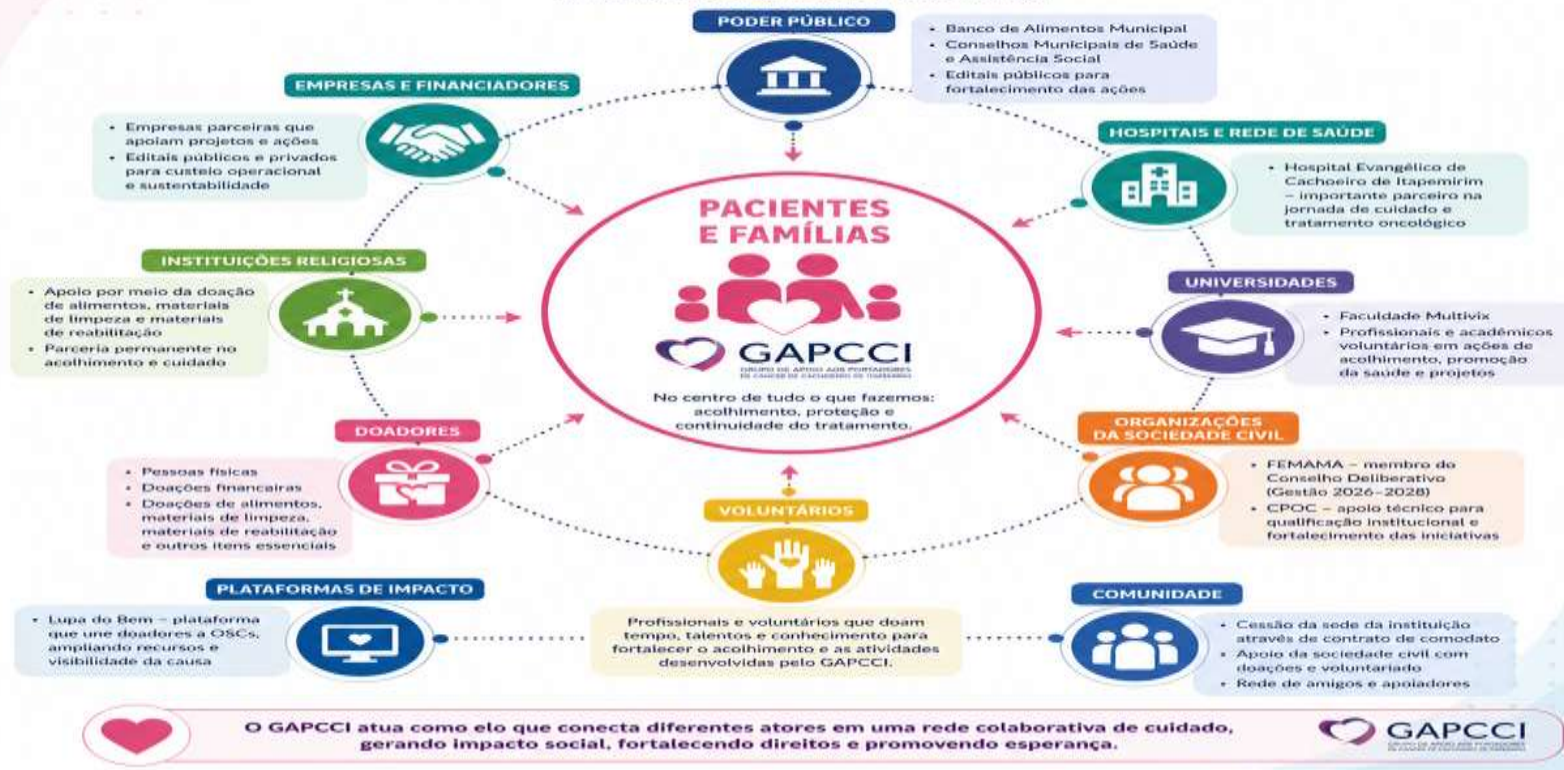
PODER PÚBLICO

• Banco de Alimentos Municipal
• Conselhos Municipais de Saúde e Assistência Social
• Editais públicos para fortalecimento das ações

EMPRESAS E FINANCIADORES

• Empresas parceiras que apoiam projetos e ações
• Editais públicos e privados para custeio operacional e sustentabilidade

HOSPITAIS E REDE DE SAÚDE

• Hospital Evangélico de Cachoeiro de Itapemirim – importante parceiro na jornada de cuidado e tratamento oncológico

PACIENTES E FAMÍLIAS

GAPCCI
GRUPO DE APOIO AOS PORTADORES DE CÂNCER DE CACHOEIRO DE ITAPEMIRIM

No centro de tudo o que fazemos: acolhimento, proteção e continuidade do tratamento.

INSTITUIÇÕES RELIGIOSAS

• Apoio por meio da doação de alimentos, materiais de limpeza e materiais de reabilitação
• Parceria permanente no acolhimento e cuidado

UNIVERSIDADES

• Faculdade Multivix
• Profissionais e acadêmicos voluntários em ações de acolhimento, promoção da saúde e projetos

DOADORES

• Pessoas físicas
• Doações financeiras
• Doações de alimentos, materiais de limpeza, materiais de reabilitação e outros itens essenciais

ORGANIZAÇÕES DA SOCIEDADE CIVIL

• FEMAMA – membro do Conselho Deliberativo (Gestão 2026–2028)
• CPOC – apoio técnico para qualificação institucional e fortalecimento das iniciativas

VOLUNTÁRIOS

Profissionais e voluntários que doam tempo, talentos e conhecimento para fortalecer o acolhimento e as atividades desenvolvidas pelo GAPCCI.

PLATAFORMAS DE IMPACTO

• Lupa do Bem – plataforma que une doadores a OSCs, ampliando recursos e visibilidade da causa

COMUNIDADE

• Cessão da sede da instituição através de contrato de comodato
• Apoio da sociedade civil com doações e voluntariado
• Rede de amigos e apoiadores

O GAPCCI atua como elo que conecta diferentes atores em uma rede colaborativa de cuidado, gerando impacto social, fortalecendo direitos e promovendo esperança.

GAPCCI
GRUPO DE APOIO AOS PORTADORES DE CÂNCER DE CACHOEIRO DE ITAPEMIRIM